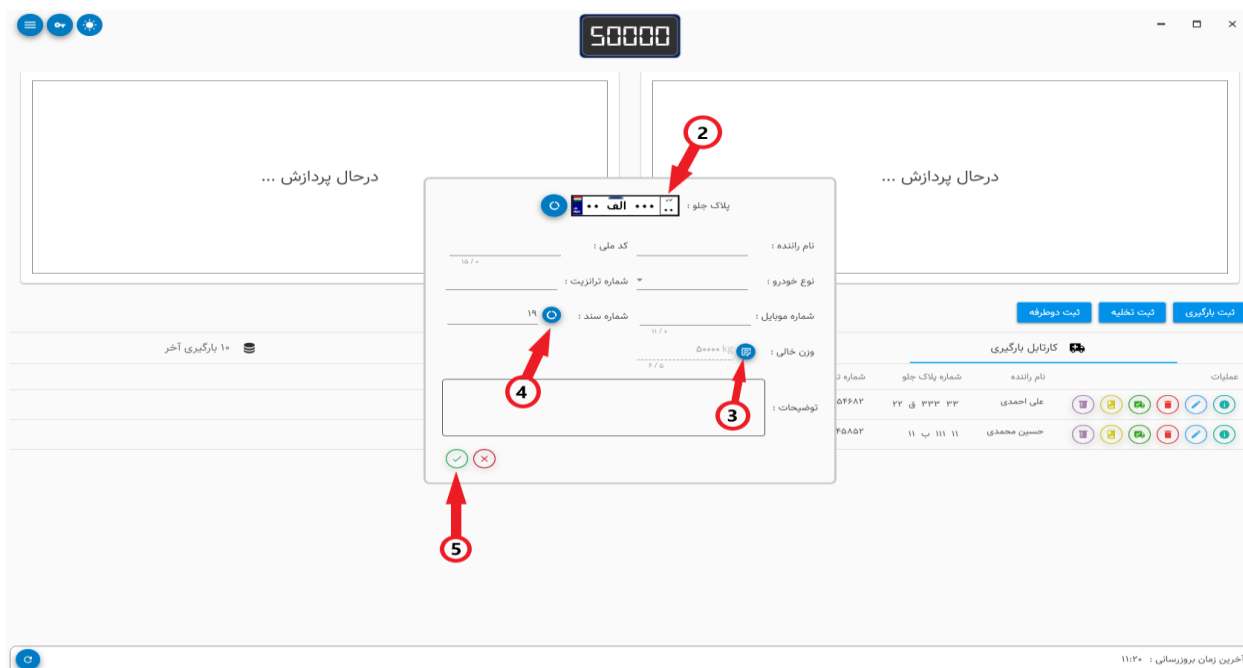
50000

درحال پردازش ...

درحال پردازش ...

2

پلاک جلو : ۰۰ الف ۰۰۰ ۰۰

نام راننده :

کد ملی :

۱۵ / ۰

نوع خودرو :

شماره ترانزیت :

شماره موبایل :

۱۱ / ۰

شماره سند : ۱۹

وزن خالی : ۵۰۰۰۰ kg

۶ / ۵

توضیحات :

4

3

5

ثبت بارگیری

ثبت تخلیه

ثبت دوطرفه

کارتابل بارگیری

۱۰ بارگیری آخر

عملیات

نام راننده

شماره پلاک جلو

شماره ت

علی احمدی

۳۳ ۳۳۳ ق ۲۲

۵۴۶۸۲

حسین محمدی

۱۱ ۱۱۱ ب ۱۱

۴۵۸۵۲

آخرین زمان بروزرسانی : ۱۱:۲۰